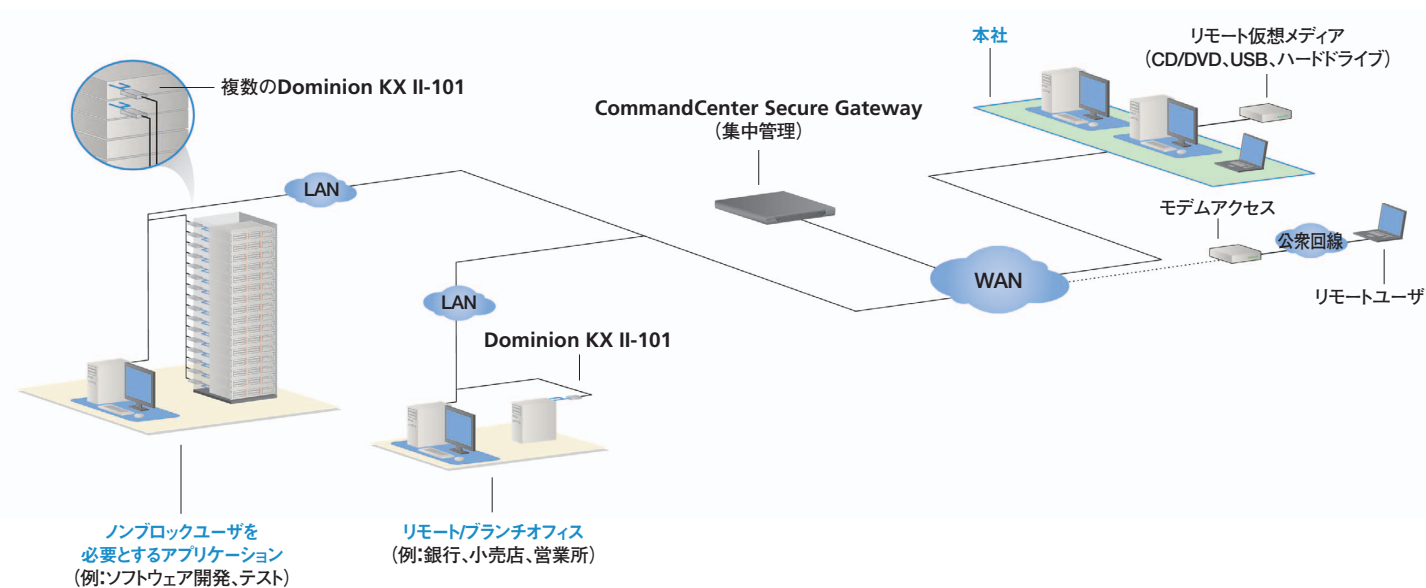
複数のDominion KX II-101

LAN

CommandCenter Secure Gateway
（集中管理）

本社

リモート仮想メディア
（CD/DVD、USB、ハードドライブ）

モデムアクセス

公衆回線

WAN

リモートユーザ

LAN

Dominion KX II-101

ノンブロックユーザを
必要とするアプリケーション
（例：ソフトウェア開発、テスト）

リモート/ブランチオフィス
（例：銀行、小売店、営業所）